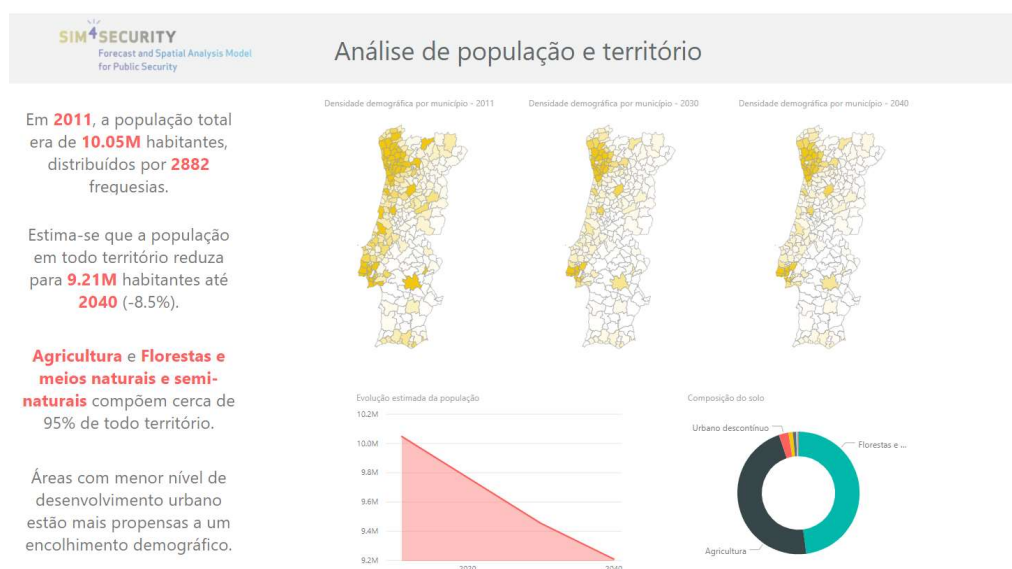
SIM4SECURITY
Forecast and Spatial Analysis Model for Public Security

Análise de população e território

Em 2011, a população total era de 10.05M habitantes, distribuídos por 2882 frequesias.

Estima-se que a população em todo território reduza para 9.21M habitantes até 2040 (-8.5%).

Agricultura e Florestas e meios naturais e semi-naturais compõem cerca de 95% de todo território.

Áreas com menor nível de desenvolvimento urbano estão mais propensas a um encolhimento demográfico.

Densidade demográfica por município - 2011

Densidade demográfica por município - 2030

Densidade demográfica por município - 2040

Evolução estimada da população

10.2M
10.0M
9.8M
9.6M
9.4M
9.2M
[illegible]
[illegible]

Composição do solo

Urbano descontínuo
Florestas e ...
Agricultura